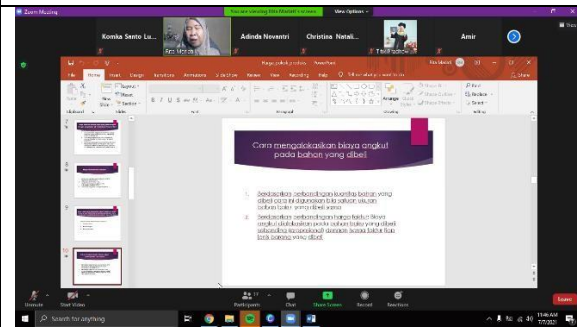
Zoom Meeting

You are viewing Rini Wulandari's screen   View Options

Komka Santo Lu...   Rin Marida   Adinda Novantri   Christina Natali...   Tiwi Ratnasari   Amir

Harga pokok p... - PowerPoint   Rini Sekarini

File   Home   Insert   Design   Transitions   Animations   Slide Show   Review   View   Recording   Help   Tell me what you want to do   Share

Paste   New Slide   Layout   Reset   Section   Arrange   Quick Styles   Find   Replace   Select

Clipboard   Slides   Font   Paragraph   Drawing   Editing

Cara mengalokasikan biaya angkut pada bahan yang dibeli

1. Berdasarkan perbandingan kuantitas bahan yang dibeli cara ini digunakan bila satuan ukuran bahan yang dibeli sama

2. Berdasarkan perbandingan harga faktur. Biaya angkut dialokasikan pada bahan baku yang dibeli sebanding dengan harga faktur tiap jenis barang yang dibeli

Unmute   Start Video   Participants 11   Chat   Share Screen   Record   Reactions   Leave

Search for anything

11:46 AM
7/7/2021